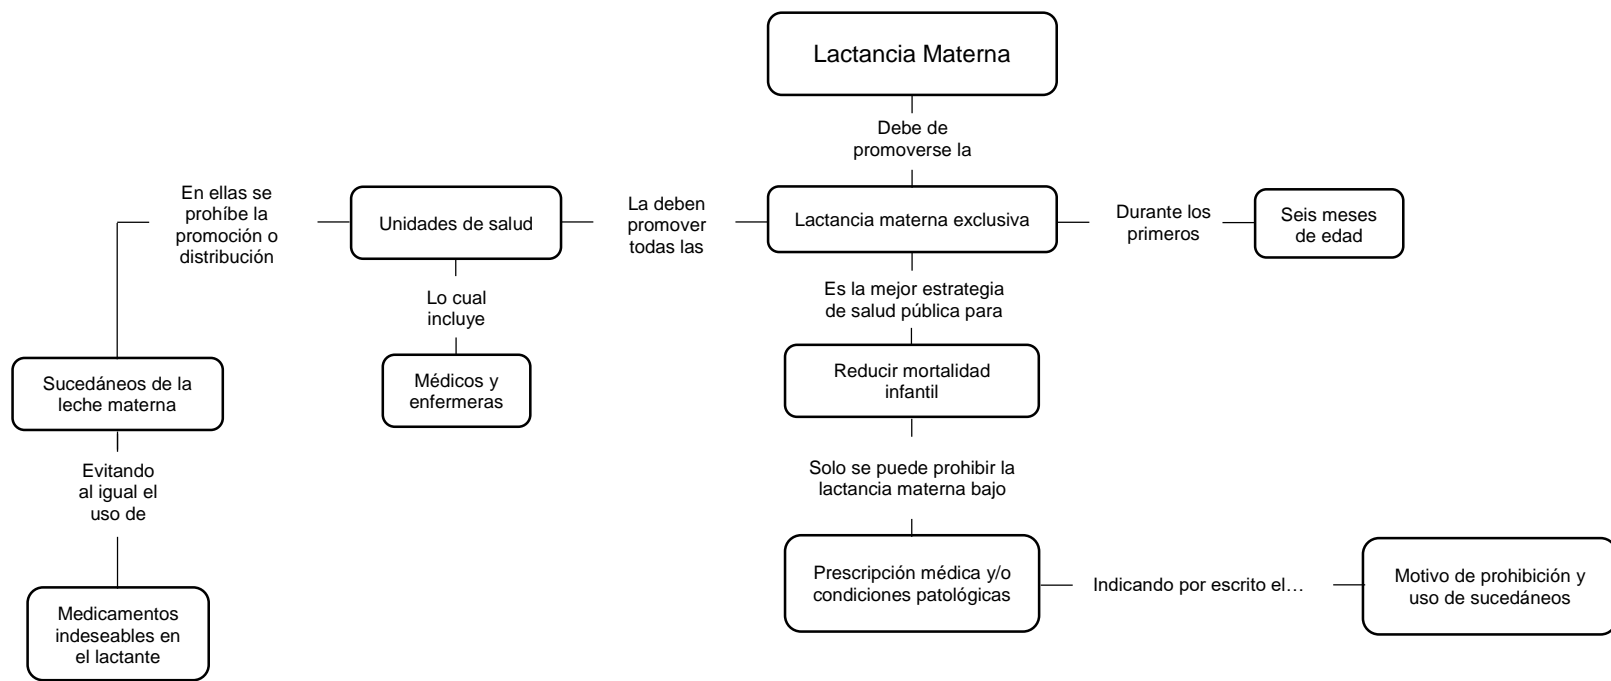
Lactancia Materna

Debe de promoverse la

Lactancia materna exclusiva

Durante los primeros

Seis meses de edad

La deben promover todas las

Unidades de salud

En ellas se prohíbe la promoción o distribución

Sucedáneos de la leche materna

Evitando al igual el uso de

Medicamentos indeseables en el lactante

Lo cual incluye

Médicos y enfermeras

Es la mejor estrategia de salud pública para

Reducir mortalidad infantil

Solo se puede prohibir la lactancia materna bajo

Prescripción médica y/o condiciones patológicas

Indicando por escrito el…

Motivo de prohibición y uso de sucedáneos